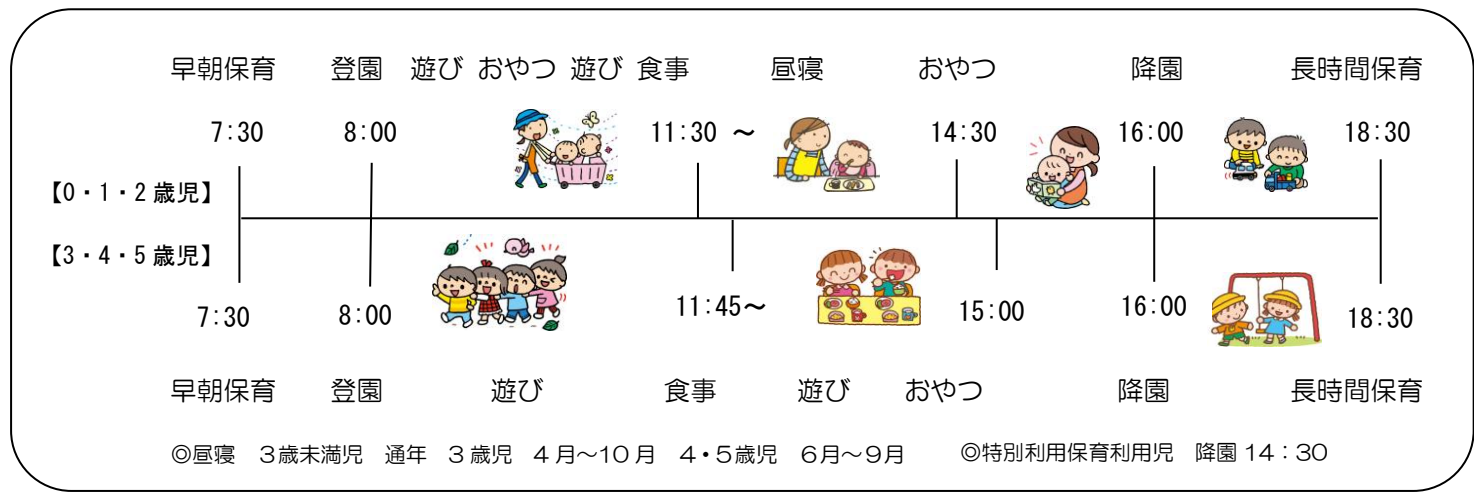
早朝保育　登園　遊び　おやつ　遊び　食事　昼寝　おやつ　降園　長時間保育

7:30　8:00　11:30 ～　14:30　16:00　18:30

【0・1・2歳児】

【3・4・5歳児】

7:30　8:00　11:45～　15:00　16:00　18:30

早朝保育　登園　遊び　食事　遊び　おやつ　降園　長時間保育

◎昼寝　3歳未満児　通年　3歳児　4月～10月　4・5歳児　6月～9月　◎特別利用保育利用児　降園 14：30